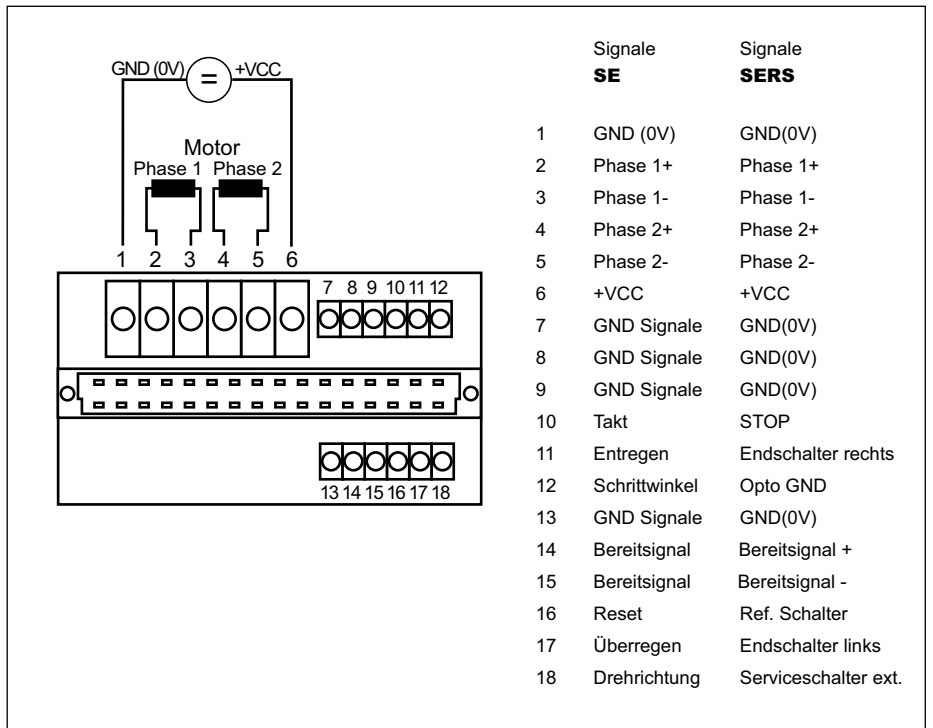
GND (0V) = +VCC

Motor
Phase 1 Phase 2

1 2 3 4 5 6

7 8 9 10 11 12

13 14 15 16 17 18

| | Signale SE | Signale SERS |
|---|---|---|
| 1 | GND (0V) | GND(0V) |
| 2 | Phase 1+ | Phase 1+ |
| 3 | Phase 1- | Phase 1- |
| 4 | Phase 2+ | Phase 2+ |
| 5 | Phase 2- | Phase 2- |
| 6 | +VCC | +VCC |
| 7 | GND Signale | GND(0V) |
| 8 | GND Signale | GND(0V) |
| 9 | GND Signale | GND(0V) |
| 10 | Takt | STOP |
| 11 | Entregen | Endschalter rechts |
| 12 | Schrittwinkel | Opto GND |
| 13 | GND Signale | GND(0V) |
| 14 | Bereitsignal | Bereitsignal + |
| 15 | Bereitsignal | Bereitsignal - |
| 16 | Reset | Ref. Schalter |
| 17 | Überregen | Endschalter links |
| 18 | Drehrichtung | Serviceschalter ext. |